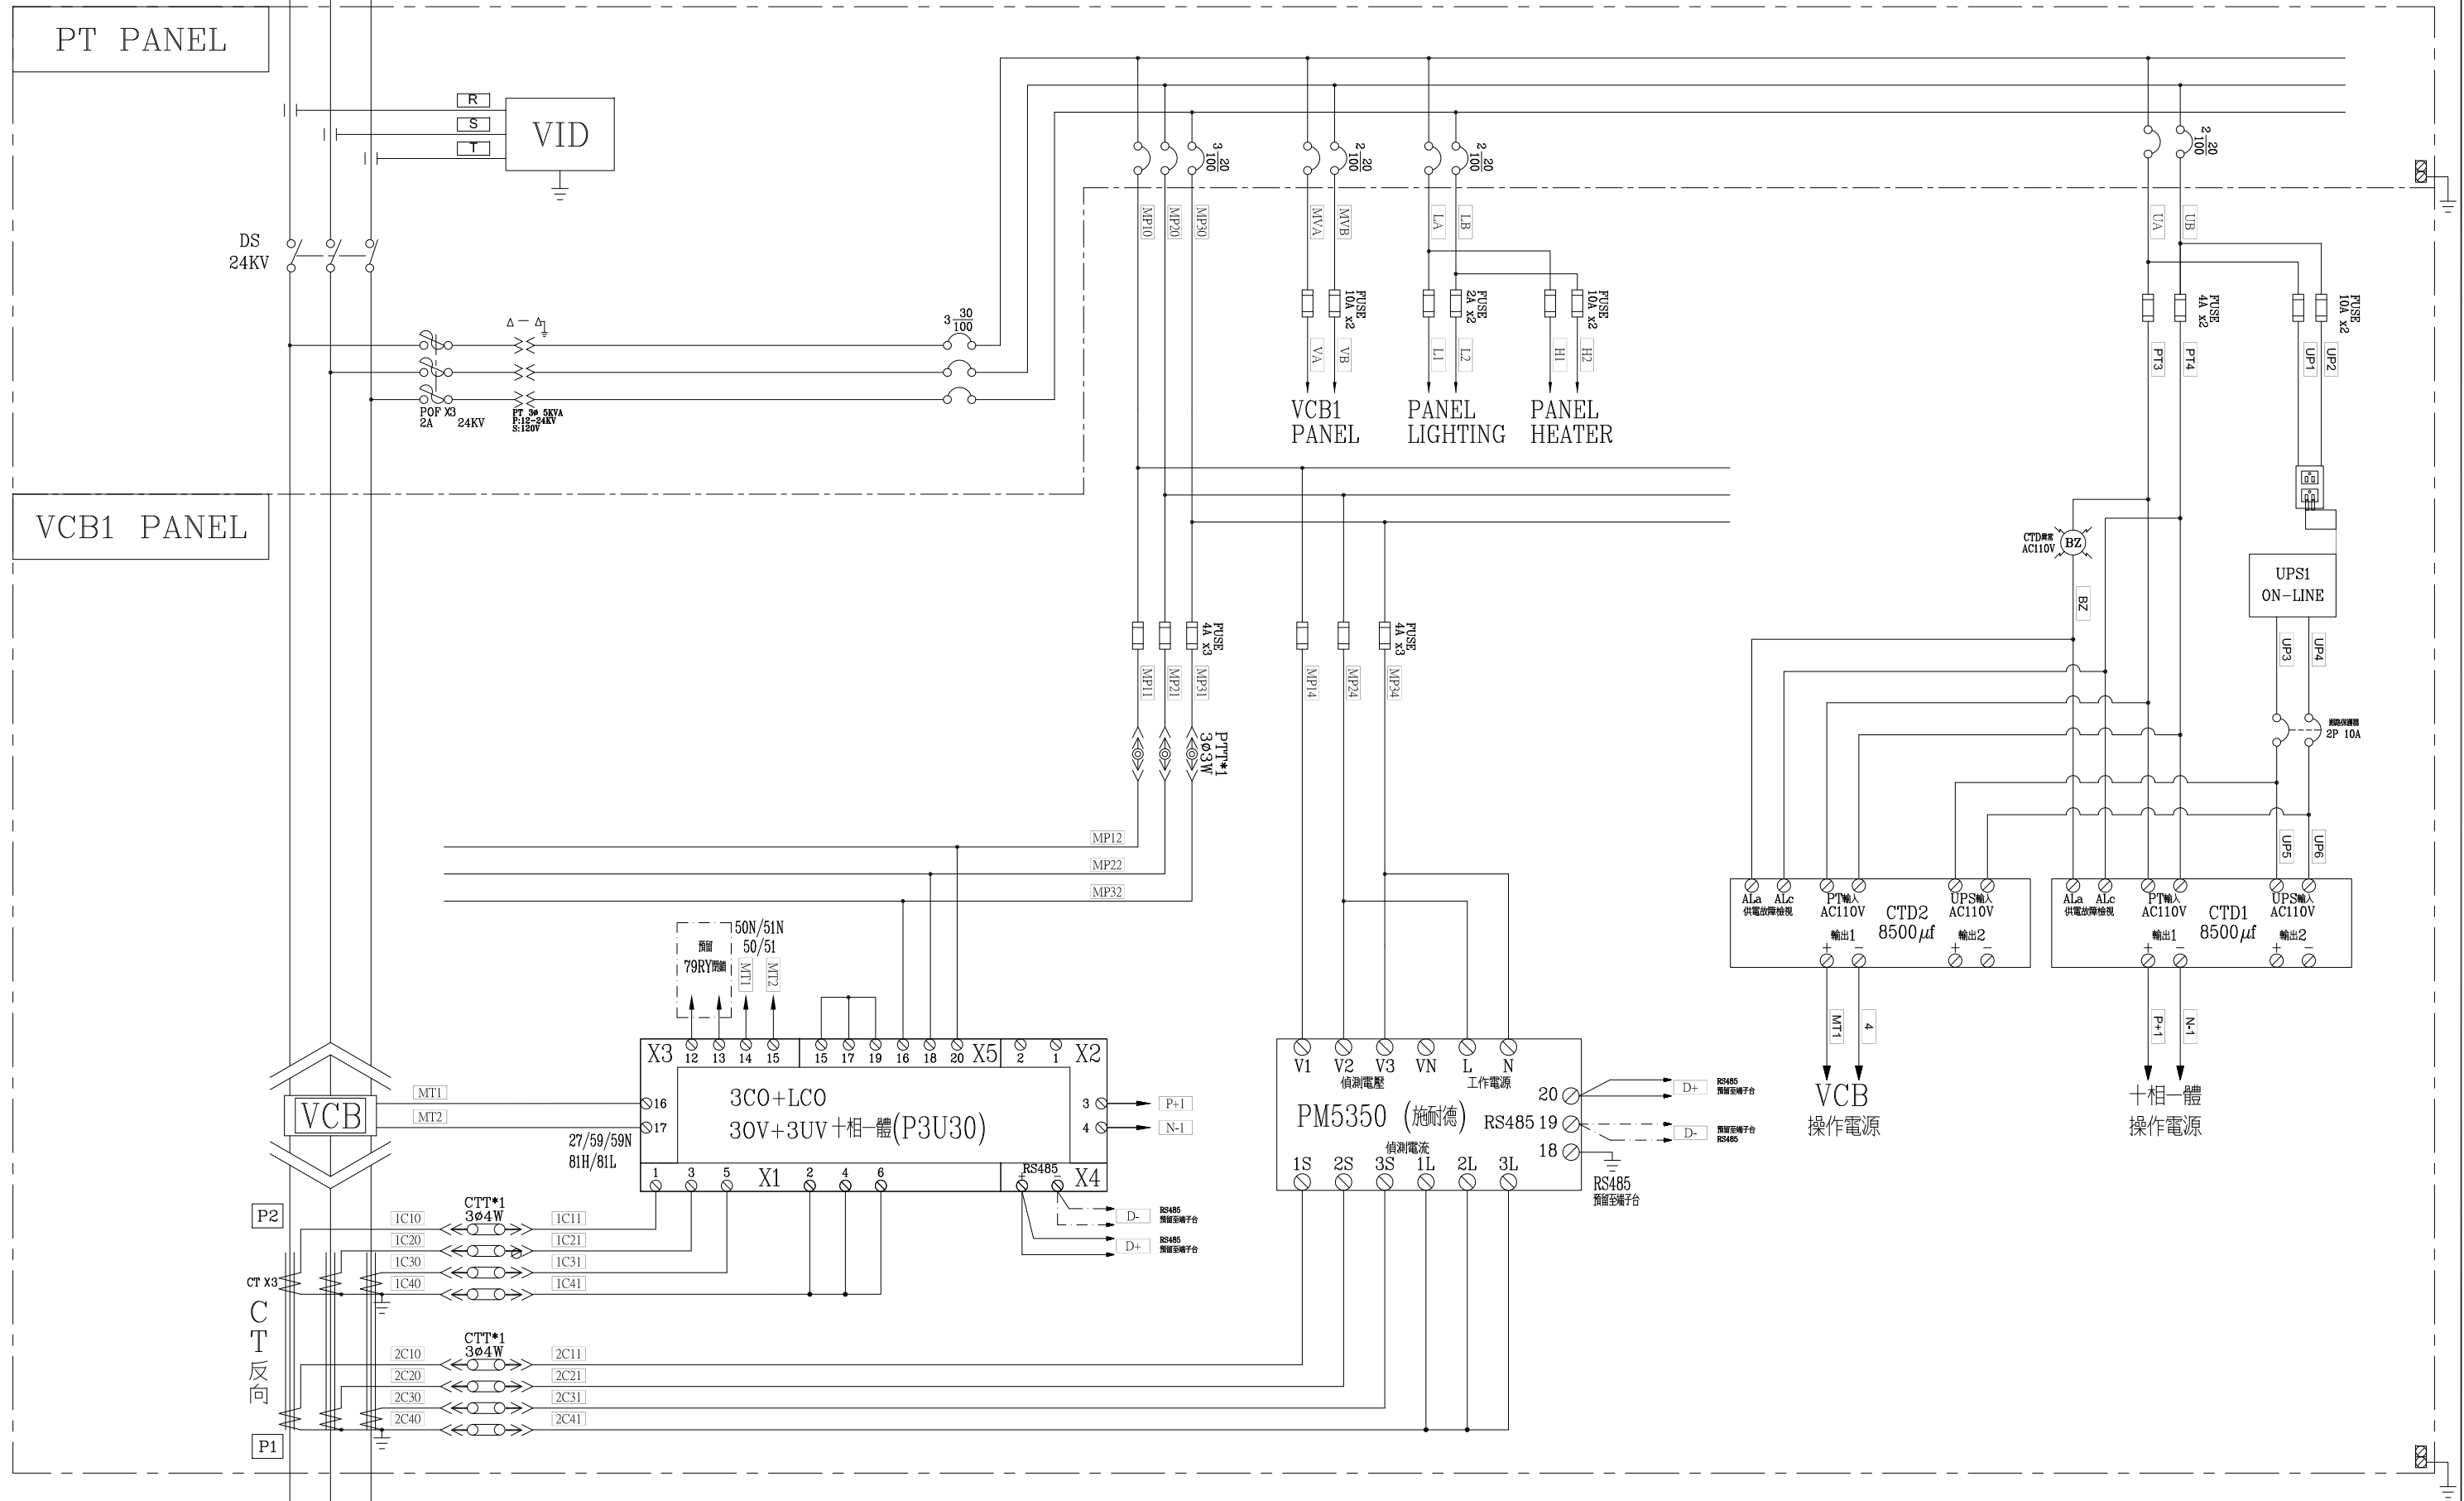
PT PANEL

R
S
T
VID

DS
24KV

3 $\frac{30}{100}$
POF X3
2A 24KV
PT 3φ 5KVA
P:12-24KV
S:120V

3 $\frac{20}{100}$
MP10 MP20 MP30

2 $\frac{20}{100}$
MVA MVB
FUSE 10A x2
VA VB
VCB1 PANEL

2 $\frac{20}{100}$
LA LB
FUSE 2A x2
L1 L2
PANEL LIGHTING

FUSE 10A x2
H1 H2
PANEL HEATER

2 $\frac{20}{100}$
UA UB
FUSE 4A x2
PT3 PT4
FUSE 10A x2
UP1 UP2

VCB1 PANEL

FUSE 4A x3
MP11 MP21 MP31
PTT*1
3φ3W
MP12
MP22
MP32

FUSE 4A x3
MP14 MP24 MP34

CTD異常
AC110V
BZ
BZ
UPS1
ON-LINE
UP3 UP4
迴路保護器
2P 10A
UP5 UP6

ALa ALc
供電故障檢視
PT輸入
AC110V
CTD2
8500$\mu f$
UPS輸入
AC110V
輸出1
輸出2

ALa ALc
供電故障檢視
PT輸入
AC110V
CTD1
8500$\mu f$
UPS輸入
AC110V
輸出1
輸出2

MT1 4
VCB
操作電源

P+1 N-1
十相一體
操作電源

預留
79RY閉鎖
50N/51N
50/51
MT1 MT2

X3 12 13 14 15 15 17 19 16 18 20 X5 2 1 X2
3CO+LCO
3OV+3UV十相一體(P3U30)
16
17
3
4
P+1
N-1
27/59/59N
81H/81L
1 3 5 X1 2 4 6
RS485 X4
D-
RS485
預留至端子台
D+
RS485
預留至端子台

MT1
MT2
VCB

P2
CTT*1
3φ4W
1C10 1C11
1C20 1C21
1C30 1C31
1C40 1C41
CT X3
C
T
反
向
CTT*1
3φ4W
2C10 2C11
2C20 2C21
2C30 2C31
2C40 2C41
P1

V1 V2 V3 VN L N
偵測電壓
工作電源
PM5350 (施耐德)
20
RS485 19
18
偵測電流
1S 2S 3S 1L 2L 3L
D+
RS485
預留至端子台
D-
預留至端子台
RS485
RS485
預留至端子台